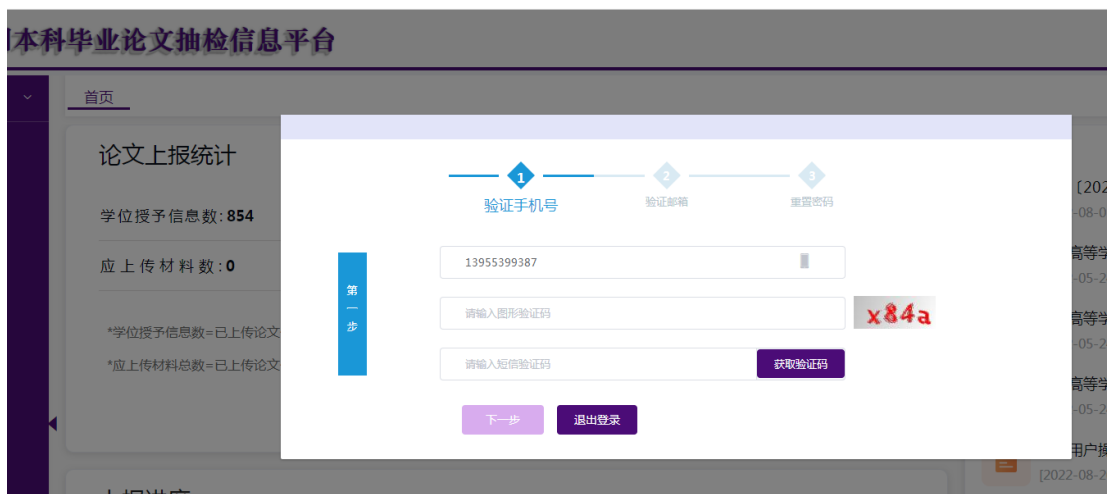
本科毕业论文抽检信息平台

首页

论文上报统计

学位授予信息数: 854

应上传材料数: 0

*学位授予信息数=已上传论文

*应上传材料总数=已上传论文

1
验证手机号

2
验证邮箱

3
重置密码

第一步

13955399387

请输入图形验证码

x84a

请输入短信验证码

获取验证码

下一步

退出登录

[202
-08-0
高等学
-05-2
高等学
-05-2
高等学
-05-2
用户操
[2022-08-2